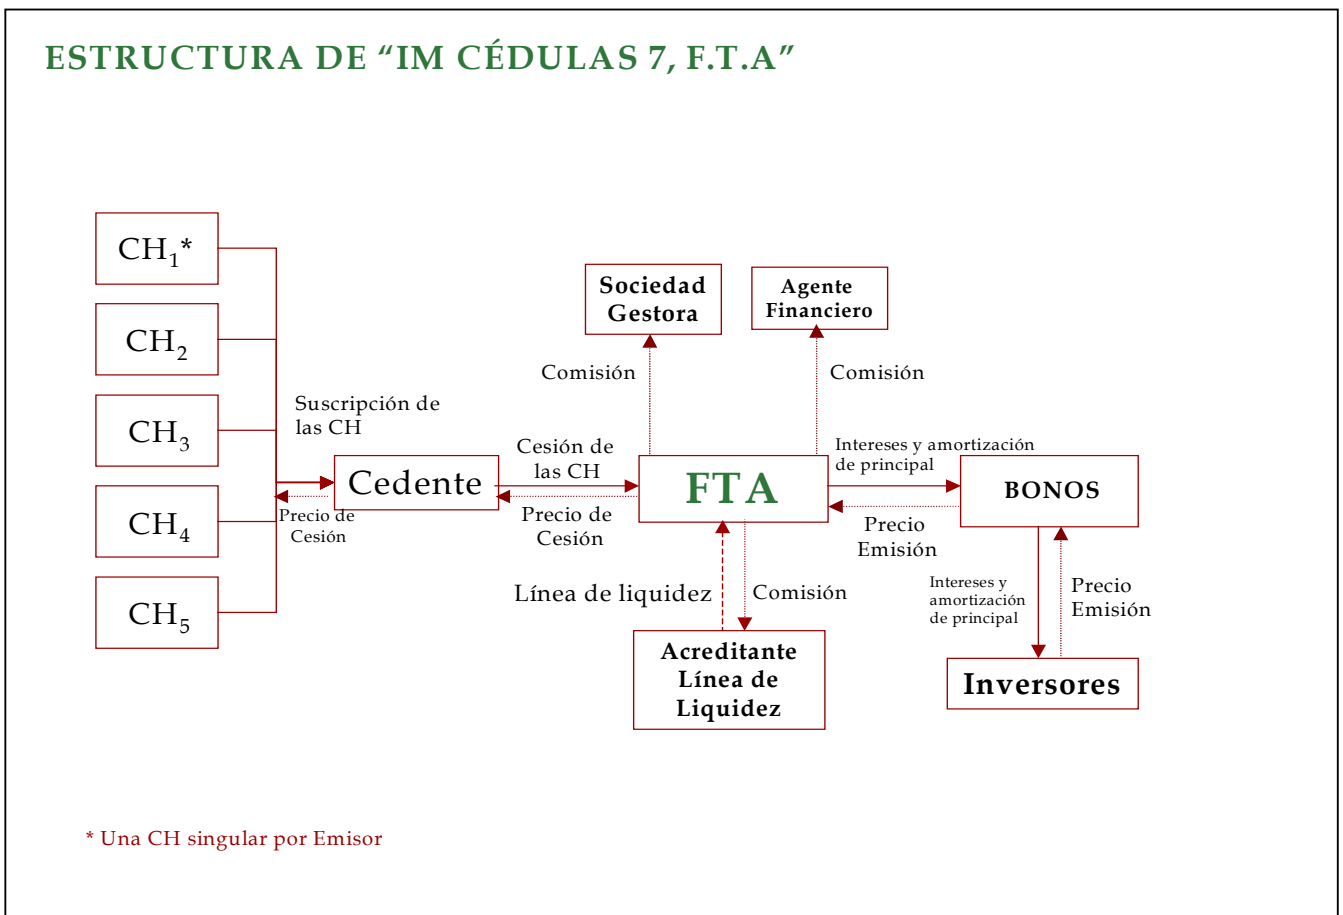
ESTRUCTURA DE "IM CÉDULAS 7, F.T.A"

$CH_1$*

$CH_2$

$CH_3$

$CH_4$

$CH_5$

Suscripción de las CH

Precio de Cesión

Cedente

Cesión de las CH

Precio de Cesión

Sociedad Gestora

Comisión

Agente Financiero

Comisión

FTA

Intereses y amortización de principal

Precio Emisión

BONOS

Línea de liquidez

Comisión

Acreditante Línea de Liquidez

Intereses y amortización de principal

Precio Emisión

Inversores

* Una CH singular por Emisor